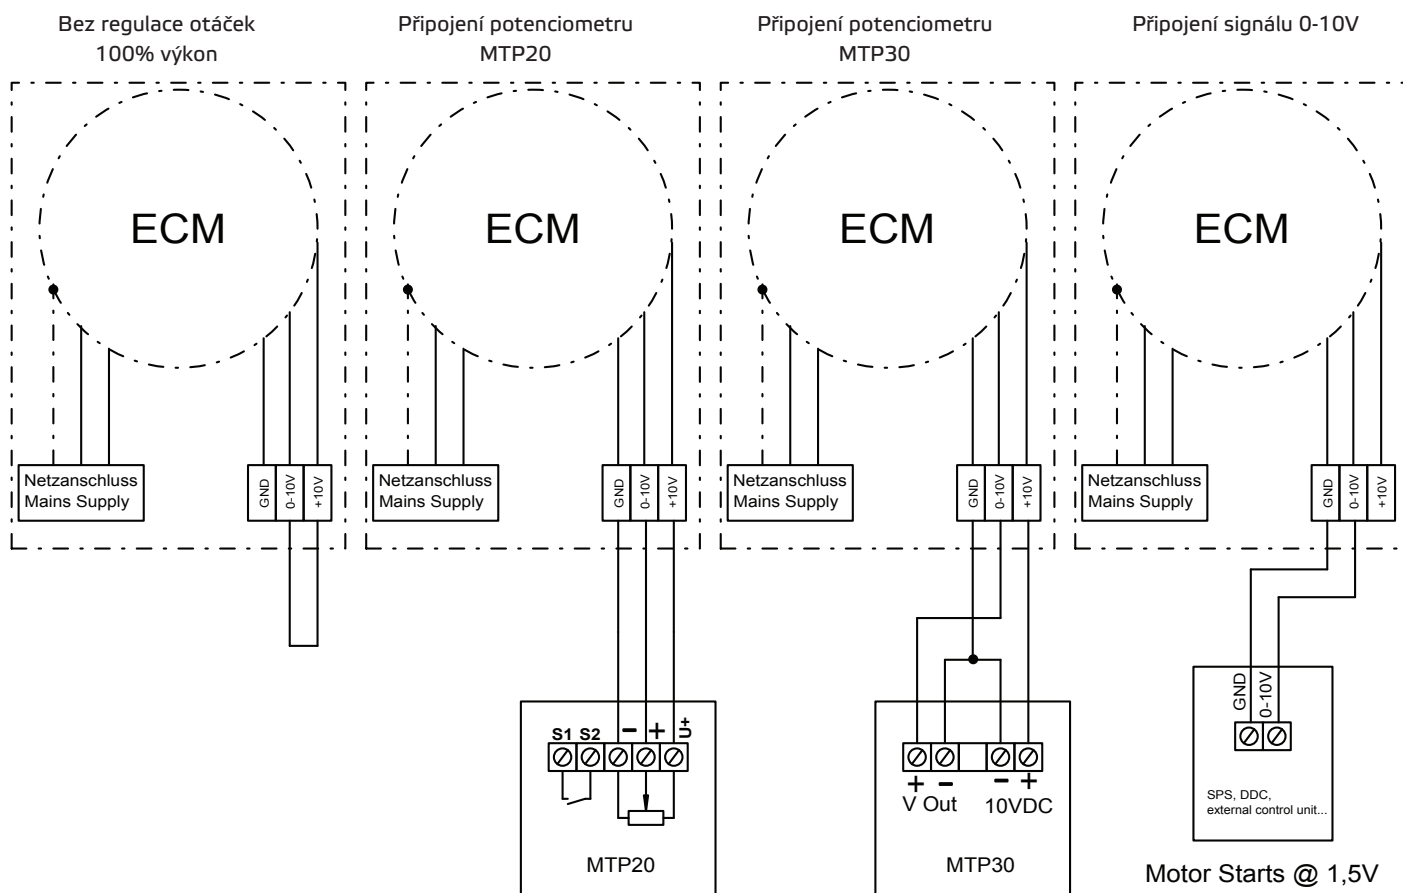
Bez regulace otáček
100% výkon

Připojení potenciometru
MTP20

Připojení potenciometru
MTP30

Připojení signálu 0-10V

ECM

Netzanschluss
Mains Supply

GND
0-10V
+10V

ECM

Netzanschluss
Mains Supply

GND
0-10V
+10V

S1 S2 − + $U^+$

MTP20

ECM

Netzanschluss
Mains Supply

GND
0-10V
+10V

+ −
V Out

− +
10VDC

MTP30

ECM

Netzanschluss
Mains Supply

GND
0-10V
+10V

GND
0-10V

SPS, DDC,
external control unit...

Motor Starts @ 1,5V